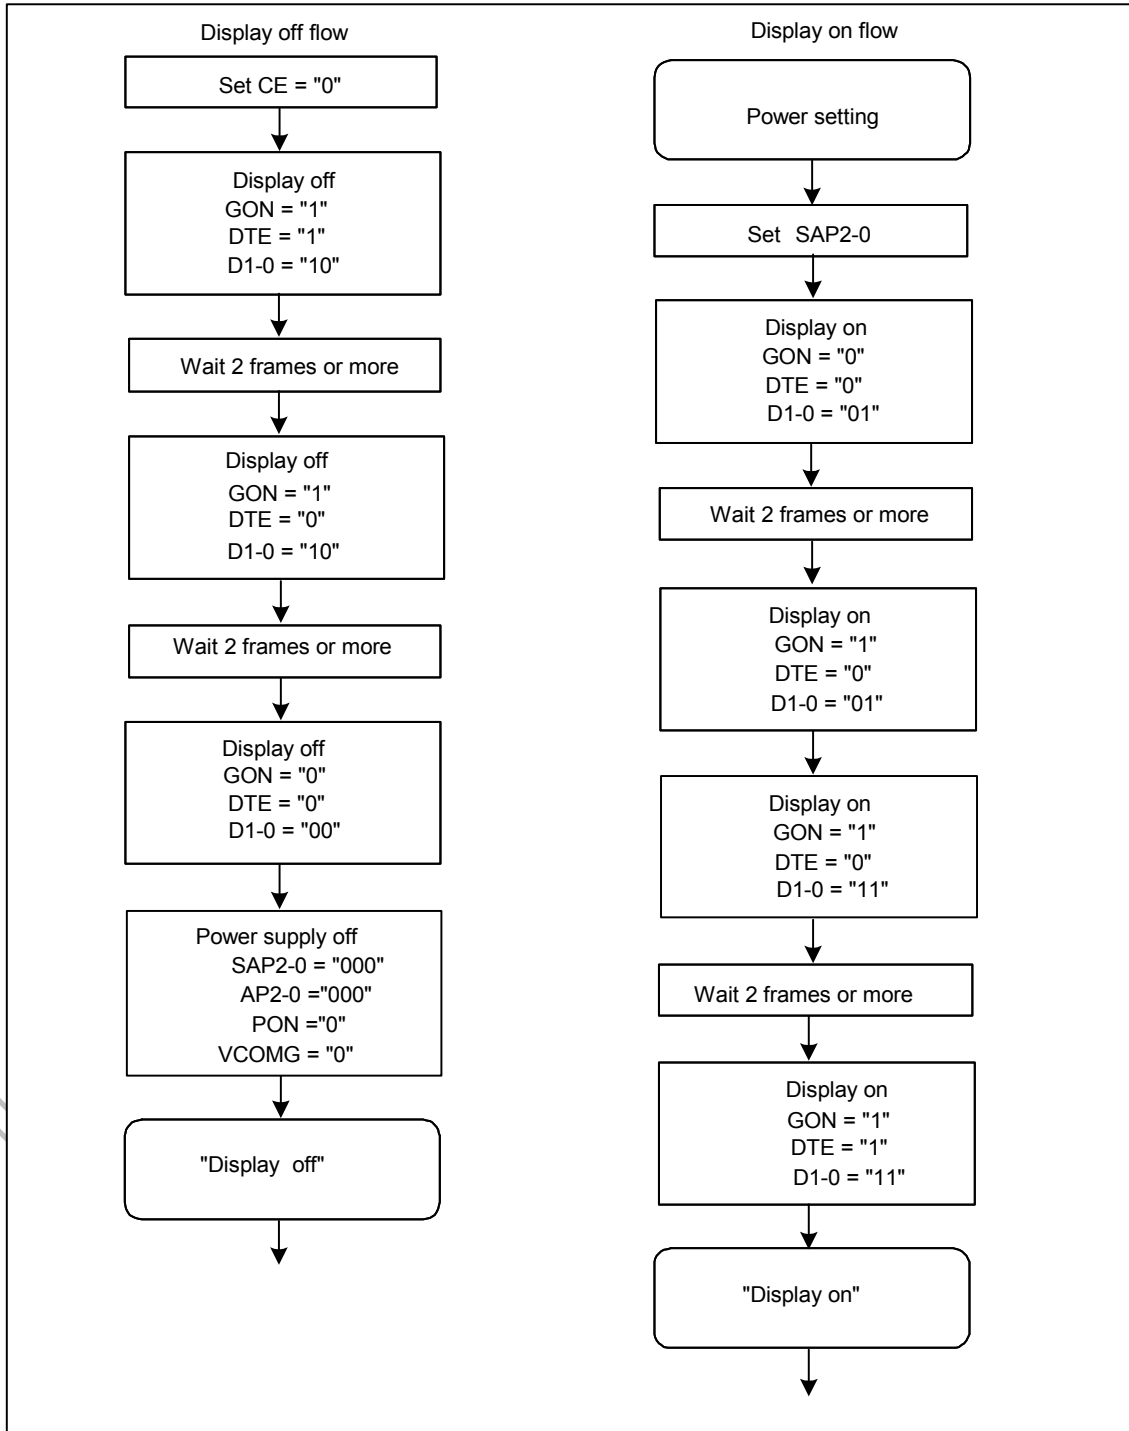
Display off flow

Set CE = "0"

Display off
GON = "1"
DTE = "1"
D1-0 = "10"

Wait 2 frames or more

Display off
GON = "1"
DTE = "0"
D1-0 = "10"

Wait 2 frames or more

Display off
GON = "0"
DTE = "0"
D1-0 = "00"

Power supply off
SAP2-0 = "000"
AP2-0 ="000"
PON ="0"
VCOMG = "0"

"Display off"

Display on flow

Power setting

Set SAP2-0

Display on
GON = "0"
DTE = "0"
D1-0 = "01"

Wait 2 frames or more

Display on
GON = "1"
DTE = "0"
D1-0 = "01"

Display on
GON = "1"
DTE = "0"
D1-0 = "11"

Wait 2 frames or more

Display on
GON = "1"
DTE = "1"
D1-0 = "11"

"Display on"